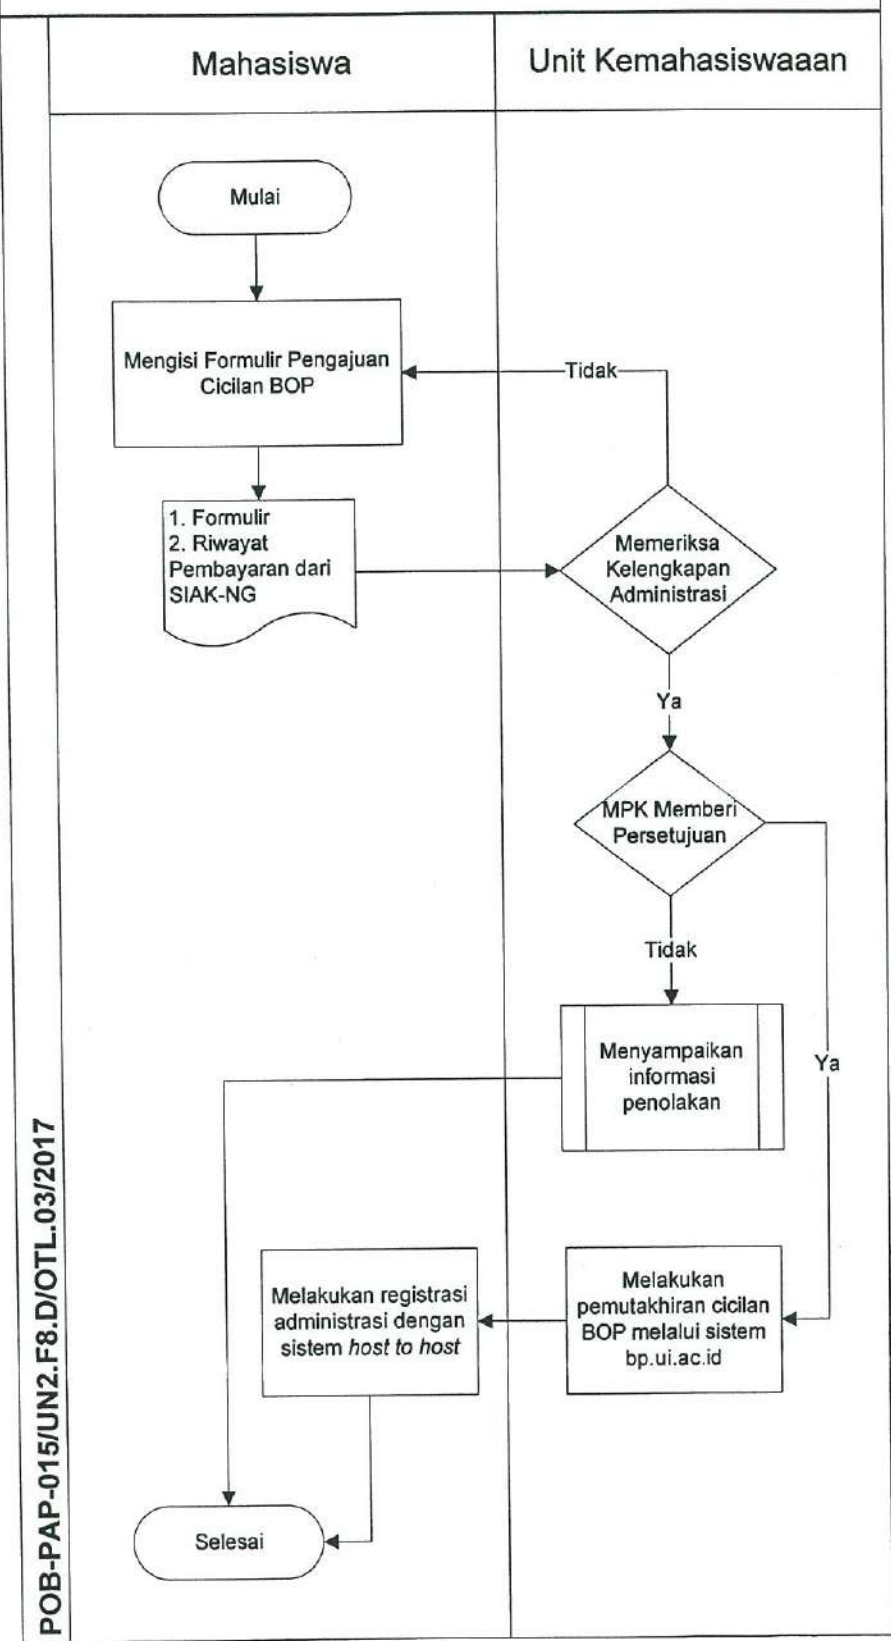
POB-PAP-015/UN2.F8.D/OTL.03/2017

Mahasiswa

Unit Kemahasiswaaan

Mulai

Mengisi Formulir Pengajuan Cicilan BOP

Tidak

1. Formulir
2. Riwayat Pembayaran dari SIAK-NG

Memeriksa Kelengkapan Administrasi

Ya

MPK Memberi Persetujuan

Tidak

Menyampaikan informasi penolakan

Ya

Melakukan registrasi administrasi dengan sistem *host to host*

Melakukan pemutakhiran cicilan BOP melalui sistem bp.ui.ac.id

Selesai